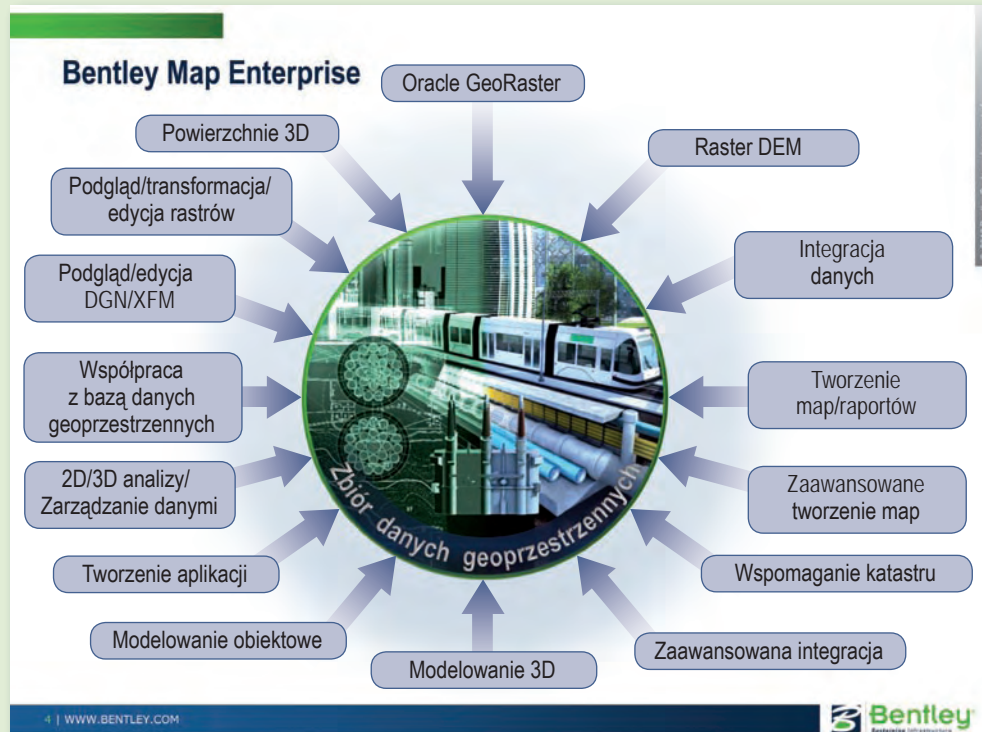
Bentley Map Enterprise

Oracle GeoRaster

Powierzchnie 3D

Raster DEM

Podgląd/transformacja/ edycja rastrów

Integracja danych

Podgląd/edycja DGN/XFM

Współpraca z bazą danych geoprzestrzennych

Tworzenie map/raportów

2D/3D analizy/ Zarządzanie danymi

Zaawansowane tworzenie map

Zbiór danych geoprzestrzennych

Tworzenie aplikacji

Wspomaganie katastru

Modelowanie obiektowe

Zaawansowana integracja

Modelowanie 3D

4 | WWW.BENTLEY.COM

Bentley